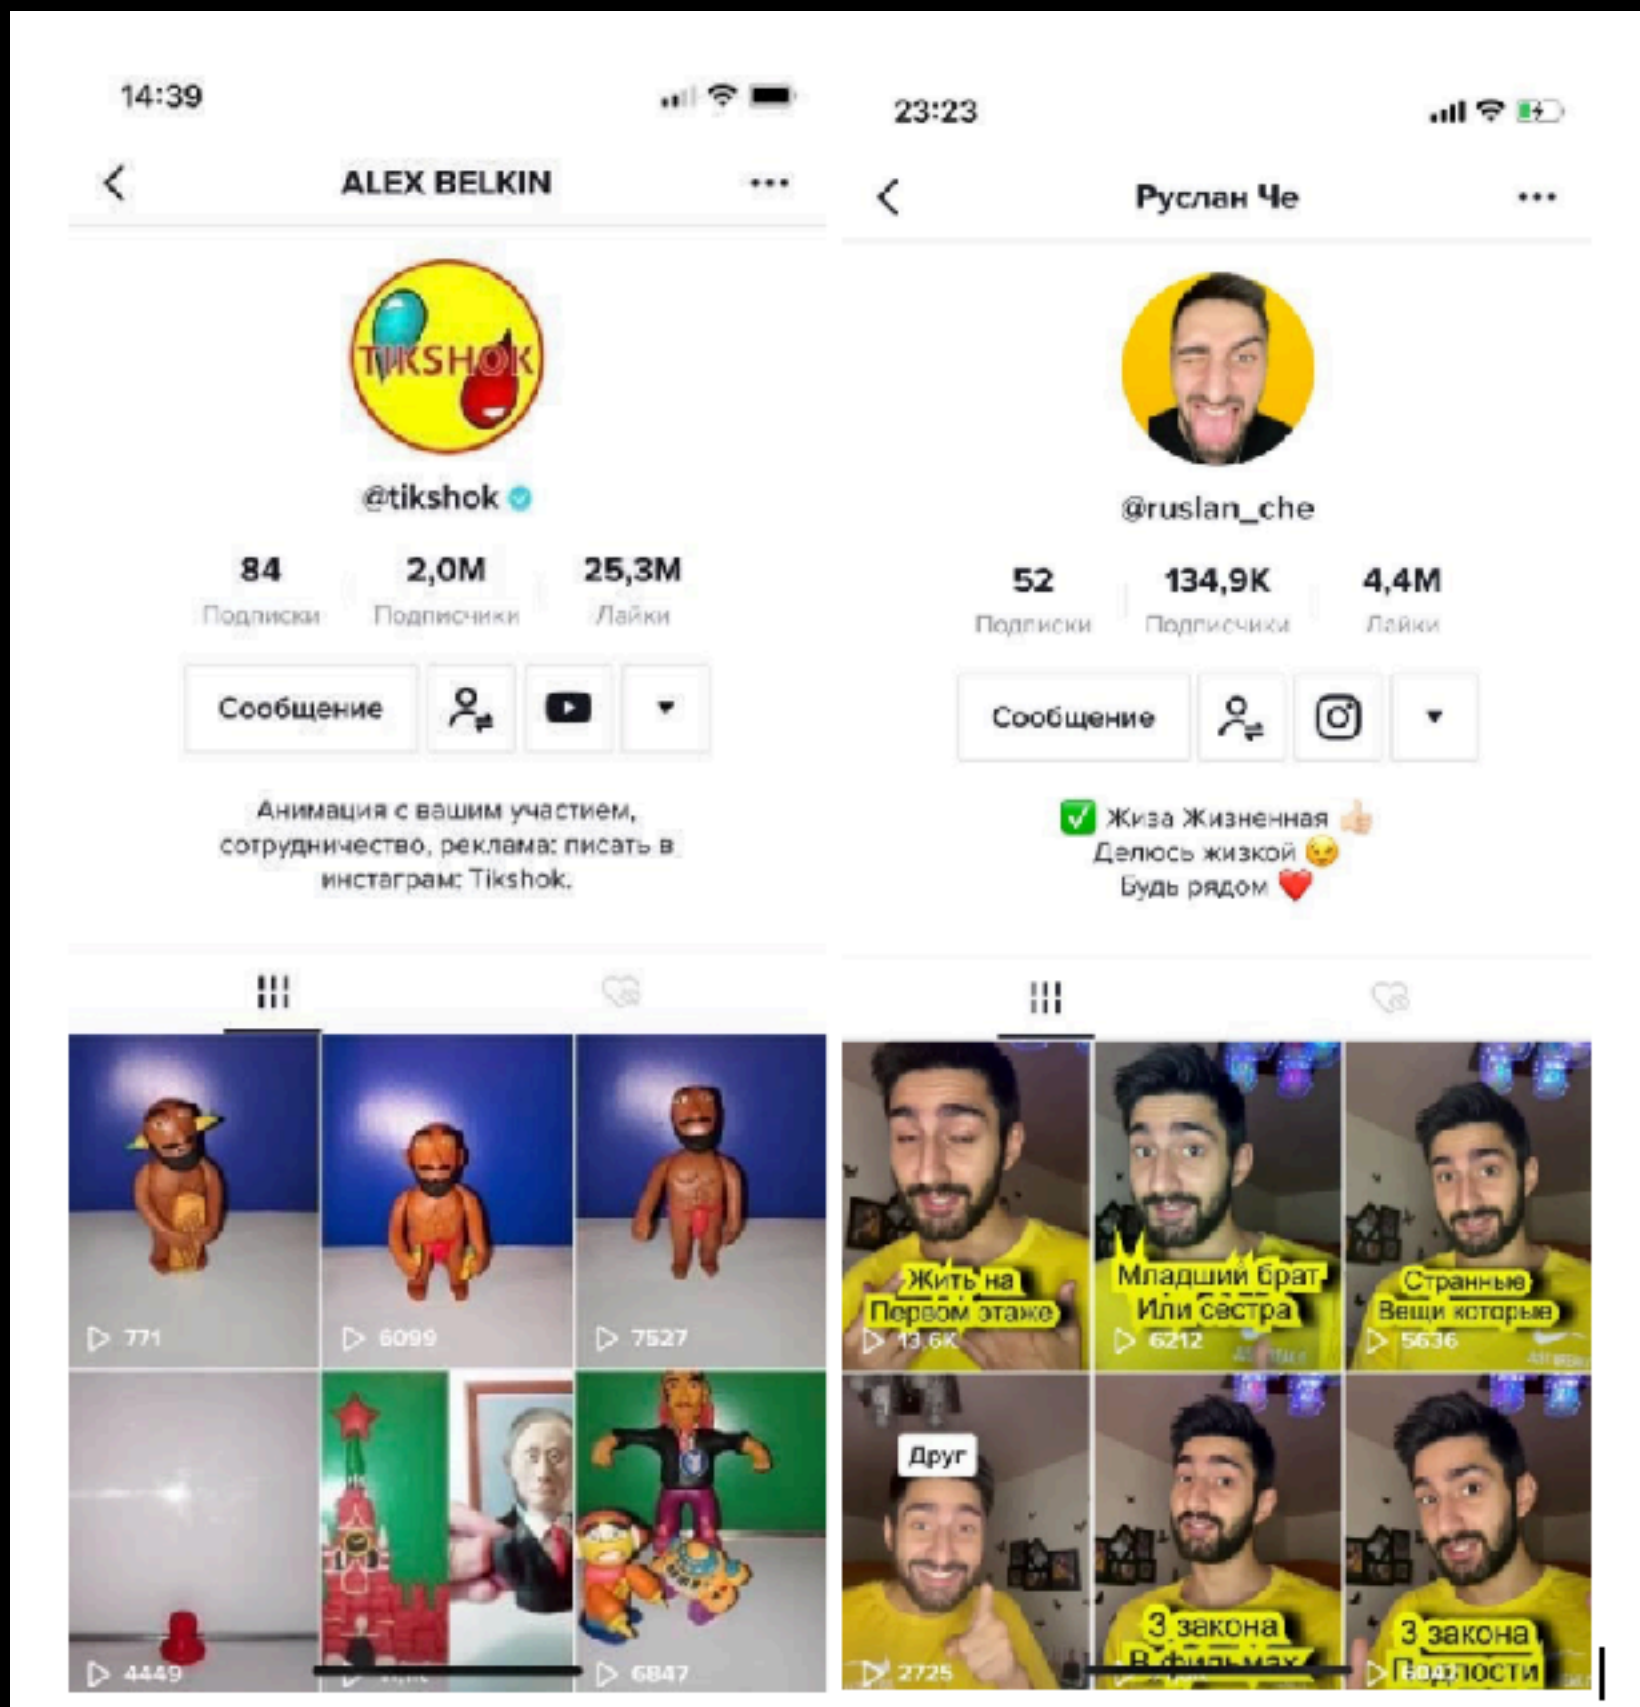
14:39

ALEX BELKIN

TIKSHOK

@tikshok

84 Подписки
2,0M Подписчики
25,3M Лайки

Сообщение

Анимация с вашим участием, сотрудничество, реклама: писать в инстаграм: Tikshok.

771
6099
7527
4449
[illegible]
6847

23:23

Руслан Че

@ruslan_che

52 Подписки
134,9K Подписчики
4,4M Лайки

Сообщение

✅ Жиза Жизненная 👍
Делюсь жизкой 😉
Будь рядом ❤️

Жить на Первом этаже
13,6K
Младший брат Или сестра
6212
Странные Вещи которые
5636
Друг
2725
3 закона В фильмах
3 закона Подлости
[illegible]